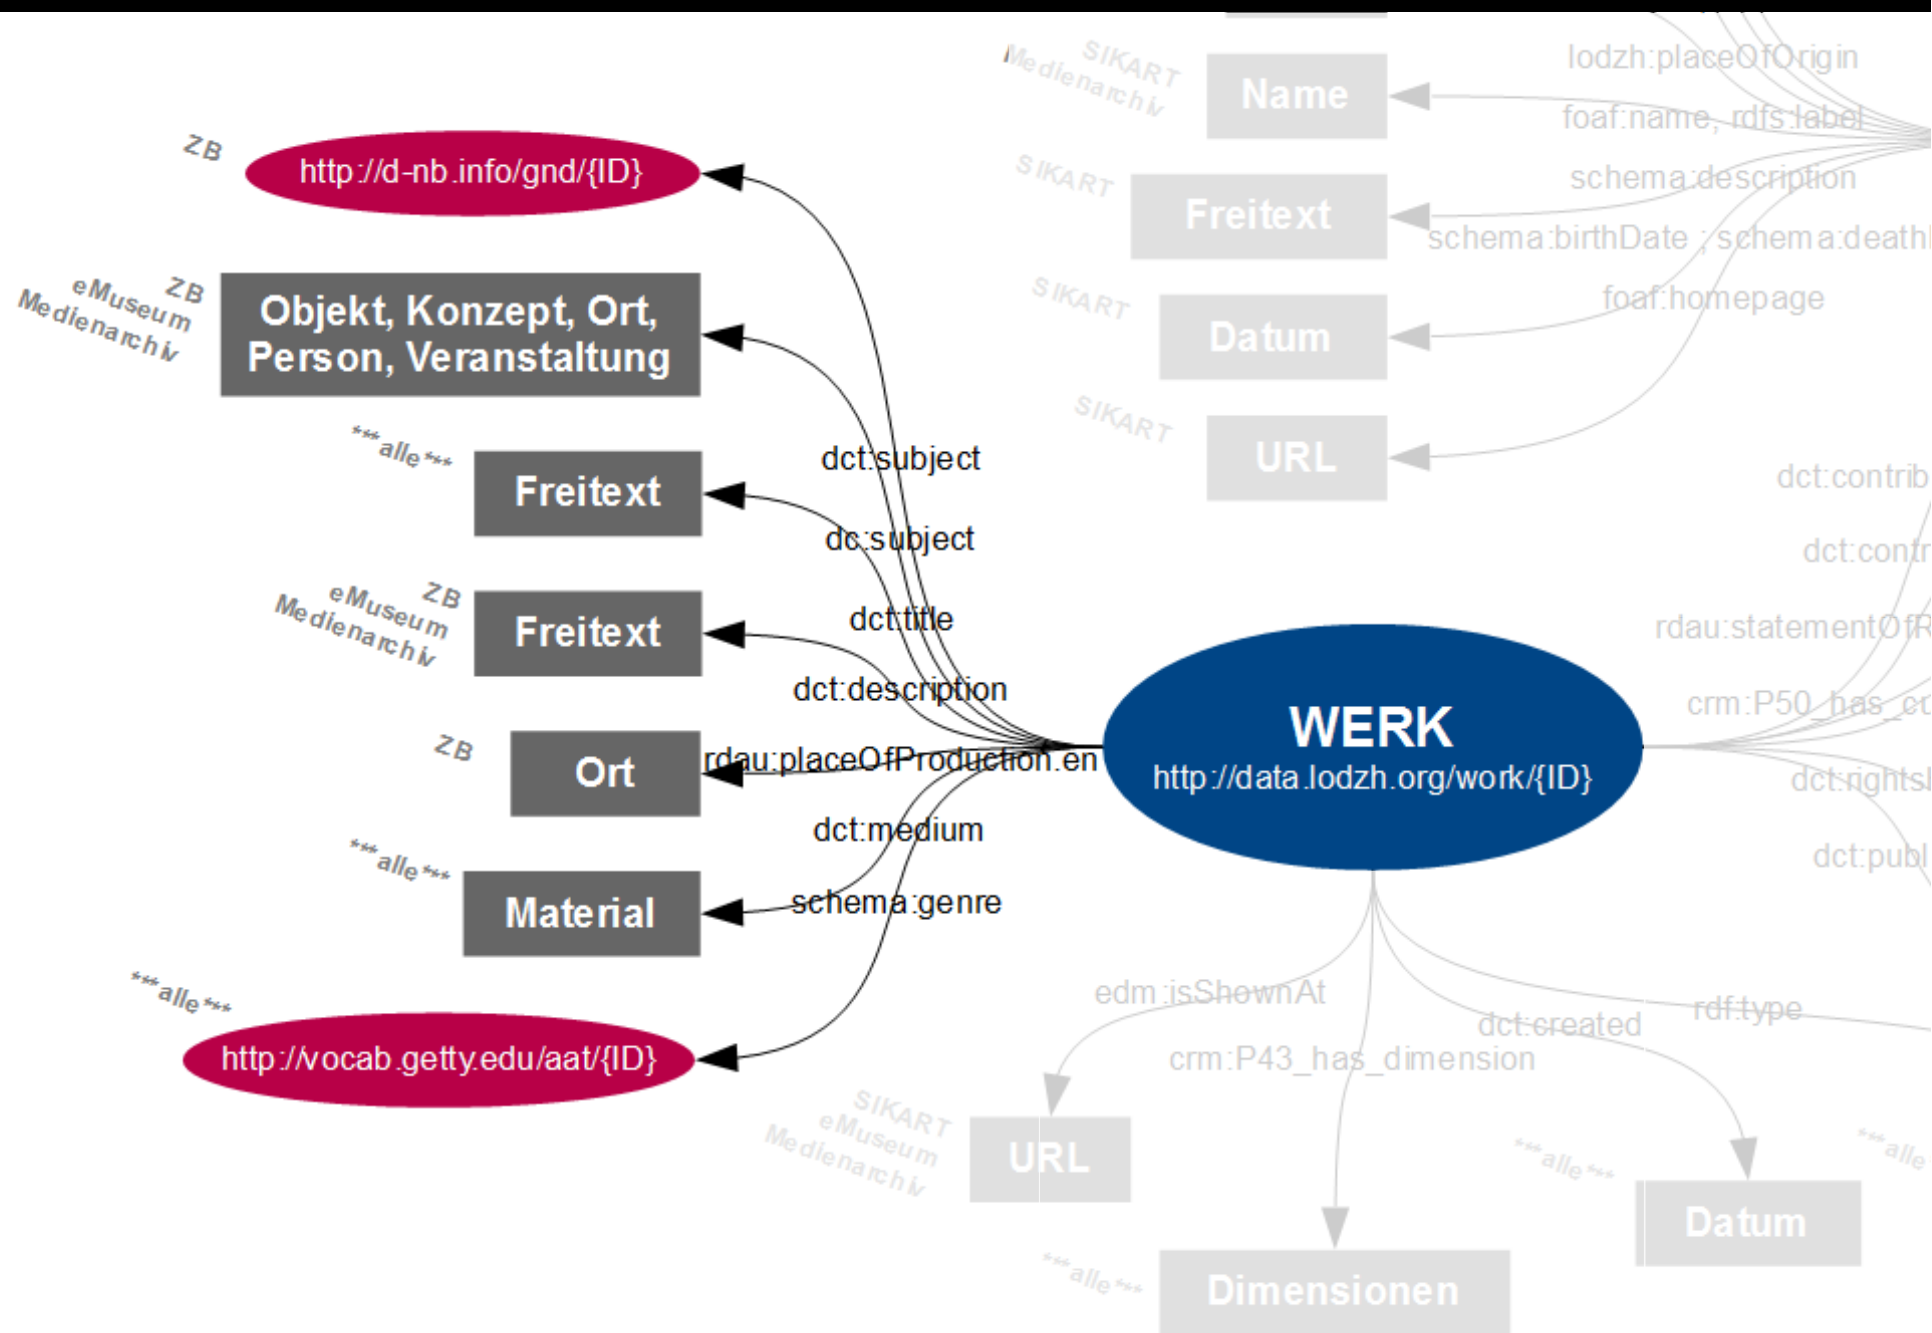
ZB
http://d-nb.info/gnd/{ID}

ZB
eMuseum
Medienarchiv
Objekt, Konzept, Ort, Person, Veranstaltung

***alle***
Freitext

ZB
eMuseum
Medienarchiv
Freitext

ZB
Ort

***alle***
Material

***alle***
http://vocab.getty.edu/aat/{ID}

dct:subject
dc:subject
dct:title
dct:description
rdau:placeOfProduction.en
dct:medium
schema:genre

WERK
http://data.lodzh.org/work/{ID}

Medienarchiv
SIKART
Name

SIKART
Freitext

SIKART
Datum

SIKART
URL

lodzh:placeOfOrigin
foaf:name, rdfs:label
schema:description
schema:birthDate ; schema:deathI
foaf:homepage

dct:contrib
dct:contr
rdau:statementOfR
crm:P50_has_cu
dct:rightsI
dct:publ

edm:isShownAt
crm:P43_has_dimension
dct:created
rdf:type

SIKART
eMuseum
Medienarchiv
URL

***alle***
Dimensionen

***alle***
Datum

***alle